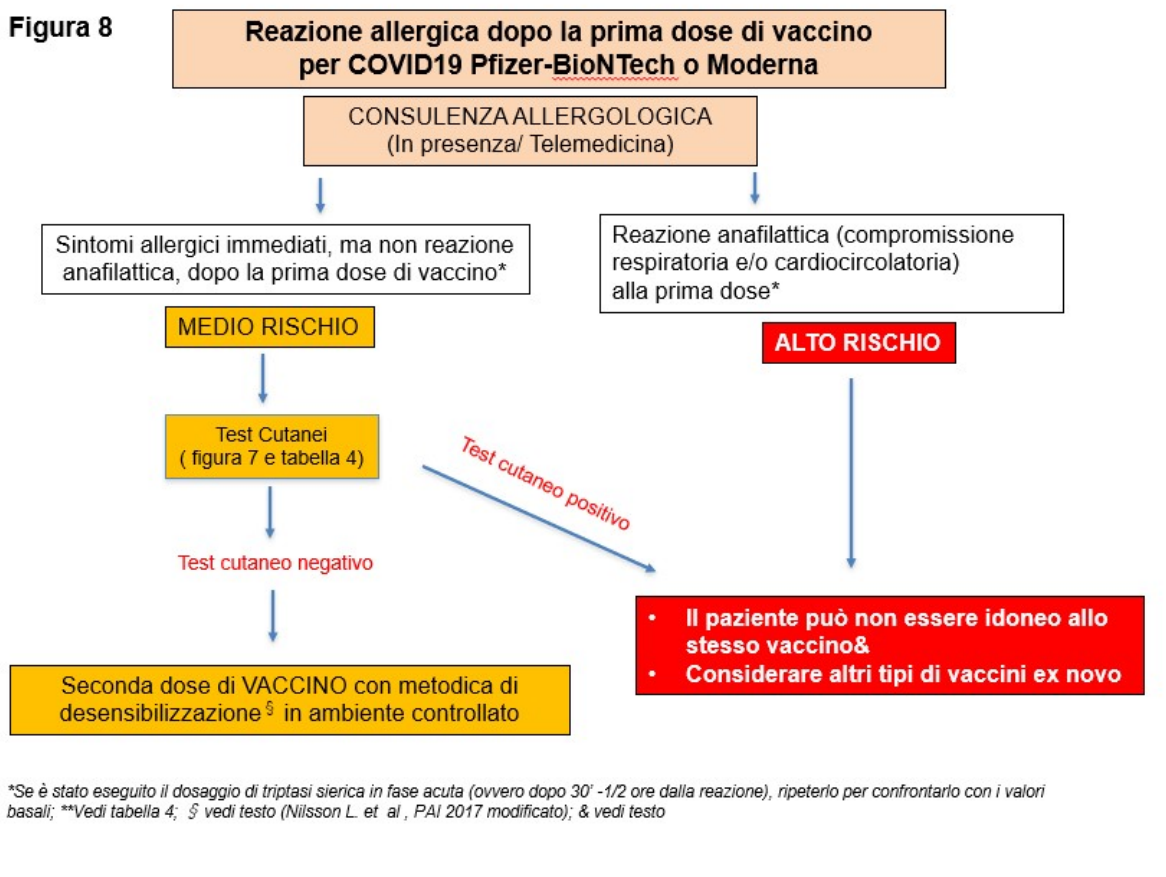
Figura 8

Reazione allergica dopo la prima dose di vaccino per COVID19 Pfizer-BioNTech o Moderna

CONSULENZA ALLERGOLOGICA
(In presenza/ Telemedicina)

Sintomi allergici immediati, ma non reazione anafilattica, dopo la prima dose di vaccino*

Reazione anafilattica (compromissione respiratoria e/o cardiocircolatoria) alla prima dose*

MEDIO RISCHIO

ALTO RISCHIO

Test Cutanei
( figura 7 e tabella 4)

Test cutaneo positivo

Test cutaneo negativo

• Il paziente può non essere idoneo allo stesso vaccino&
• Considerare altri tipi di vaccini ex novo

Seconda dose di VACCINO con metodica di desensibilizzazione § in ambiente controllato

*Se è stato eseguito il dosaggio di triptasi sierica in fase acuta (ovvero dopo 30' -1/2 ore dalla reazione), ripeterlo per confrontarlo con i valori basali; **Vedi tabella 4; § vedi testo (Nilsson L. et al , PAI 2017 modificato); & vedi testo